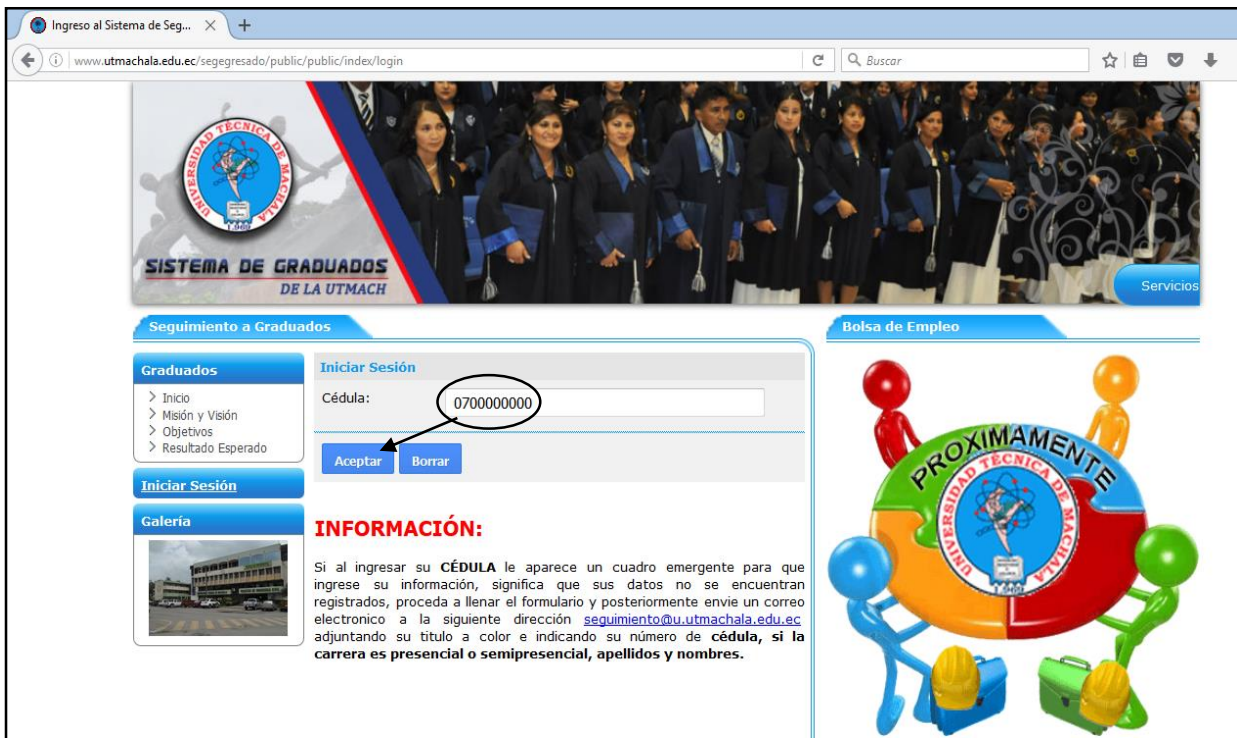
Ingreso al Sistema de Seg... ×

www.utmachala.edu.ec/segegresado/public/public/index/login

Buscar

UNIVERSIDAD TÉCNICA DE MACHALA

1.969

SISTEMA DE GRADUADOS
DE LA UTMACH

Servicios

Seguimiento a Graduados

Bolsa de Empleo

Graduados
> Inicio
> Misión y Visión
> Objetivos
> Resultado Esperado

Iniciar Sesión

Galería

Iniciar Sesión

Cédula: 0700000000

Aceptar Borrar

INFORMACIÓN:

Si al ingresar su CÉDULA le aparece un cuadro emergente para que ingrese su información, significa que sus datos no se encuentran registrados, proceda a llenar el formulario y posteriormente envie un correo electronico a la siguiente dirección seguimiento@u.utmachala.edu.ec adjuntando su titulo a color e indicando su número de cédula, si la carrera es presencial o semipresencial, apellidos y nombres.

PROXIMAMENTE

UNIVERSIDAD TÉCNICA DE MACHALA